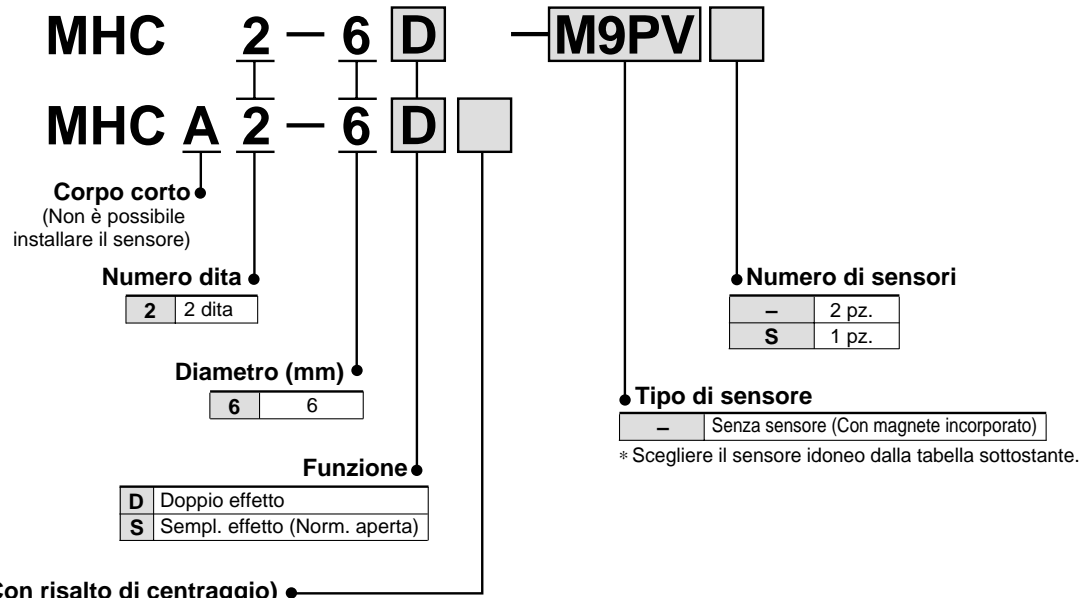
MHC 2 — 6 D — M9PV

MHC A 2 — 6 D

Corpo corto
(Non è possibile installare il sensore)

Numero dita

| 2 | 2 dita |
|---|---|

Diametro (mm)

| 6 | 6 |
|---|---|

Funzione

| D | Doppio effetto |
|---|---|
| S | Sempl. effetto (Norm. aperta) |

Con risalto di centraggio)

Numero di sensori

| – | 2 pz. |
|---|---|
| S | 1 pz. |

Tipo di sensore

| – | Senza sensore (Con magnete incorporato) |
|---|---|

∗ Scegliere il sensore idoneo dalla tabella sottostante.